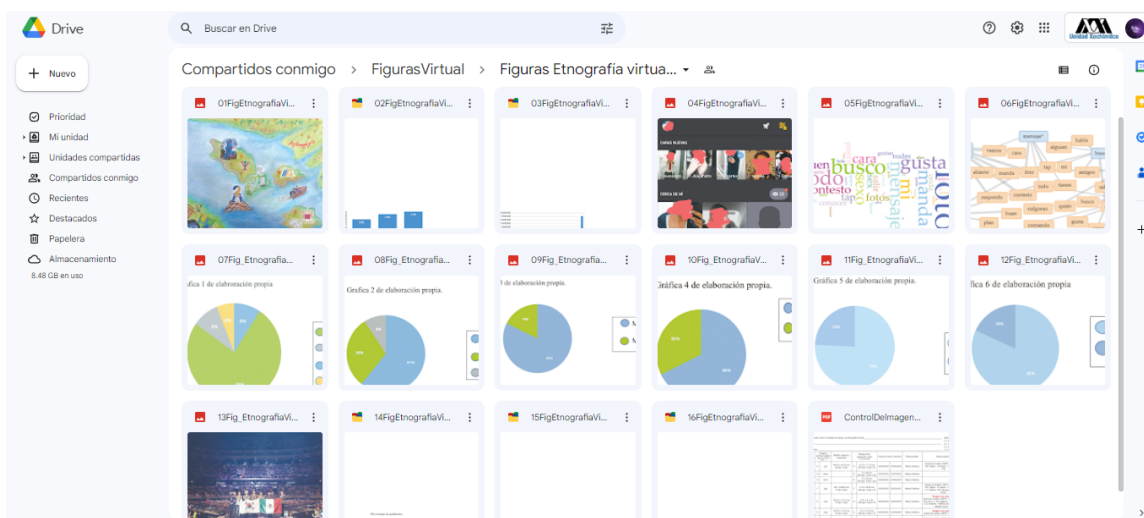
Drive

Buscar en Drive

Unidad Xochimilco

Nuevo

Prioridad
Mi unidad
Unidades compartidas
Compartidos conmigo
Recientes
Destacados
Papelera
Almacenamiento
8.48 GB en uso

Compartidos conmigo > FigurasVirtual > Figuras Etnografia virtua...

01FigEtnografiaVi...
02FigEtnografiaVi...
03FigEtnografiaVi...
04FigEtnografiaVi...
05FigEtnografiaVi...
06FigEtnografiaVi...

busco
gusta
manda
mensaje
cara
fotos
contesto

07Fig_Etnografia...
08Fig_Etnografia...
09Fig_Etnografia...
10Fig_EtnografiaV...
11Fig_Etnografia...
12Fig_EtnografiaVi...

áfica 1 de elaboración propia
Gráfica 2 de elaboración propia.
3 de elaboración propia.
Gráfica 4 de elaboración propia.
Gráfica 5 de elaboración propia.
fica 6 de elaboración propia

13Fig_EtnografiaVi...
14FigEtnografiaVi...
15FigEtnografiaVi...
16FigEtnografiaVi...
ControlDelmagen...